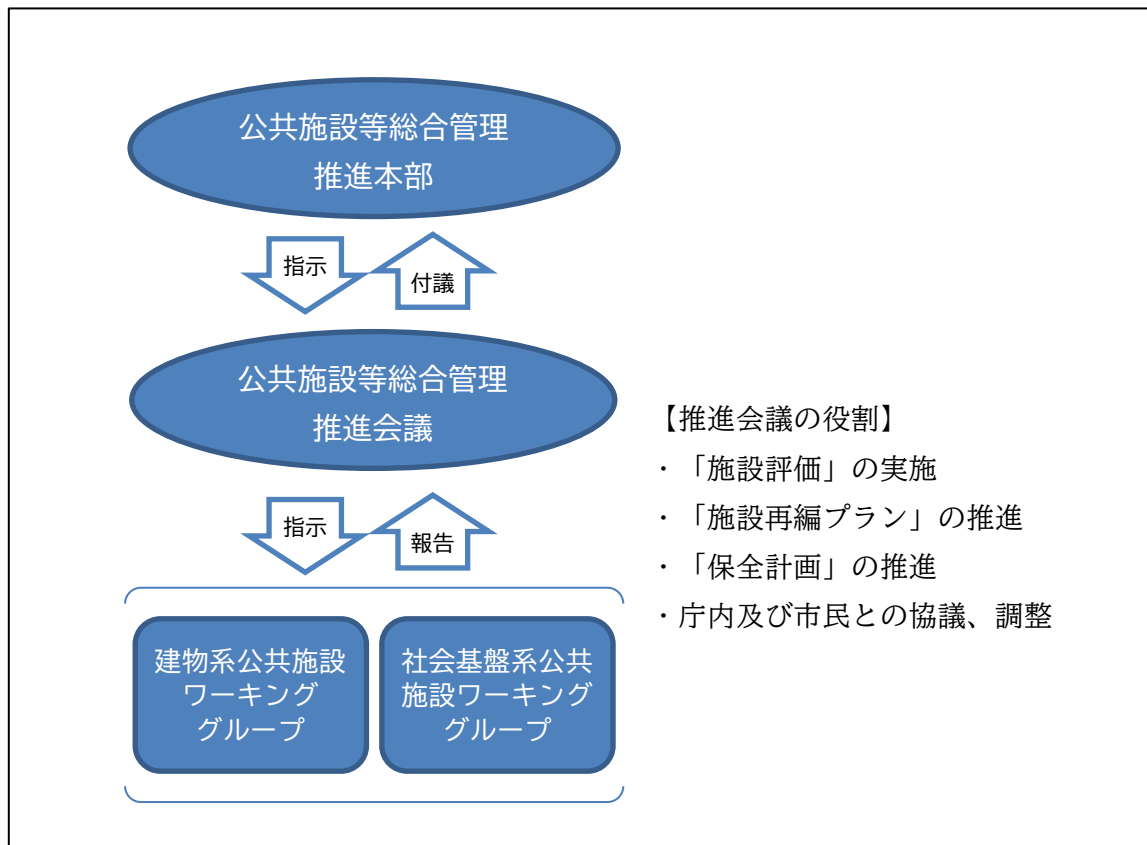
公共施設等総合管理
推進本部

指示

付議

公共施設等総合管理
推進会議

指示

報告

建物系公共施設
ワーキング
グループ

社会基盤系公共
施設ワーキング
グループ

【推進会議の役割】
・「施設評価」の実施
・「施設再編プラン」の推進
・「保全計画」の推進
・庁内及び市民との協議、調整